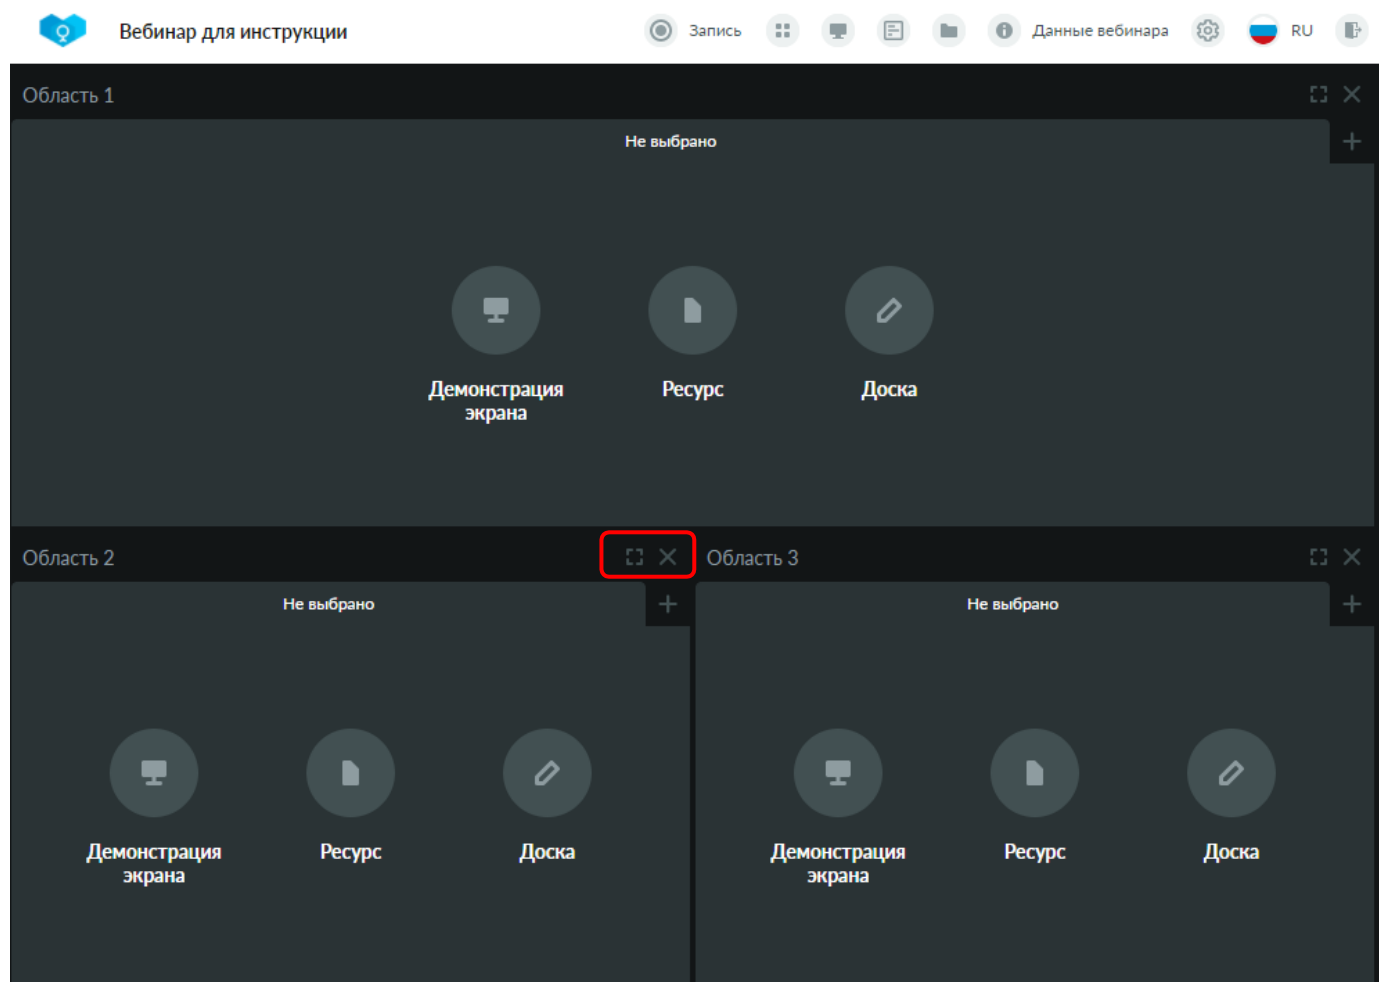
Вебинар для инструкции

Запись

Данные вебинара

RU

Область 1

Не выбрано

Демонстрация экрана

Ресурс

Доска

Область 2

Не выбрано

Демонстрация экрана

Ресурс

Доска

Область 3

Не выбрано

Демонстрация экрана

Ресурс

Доска